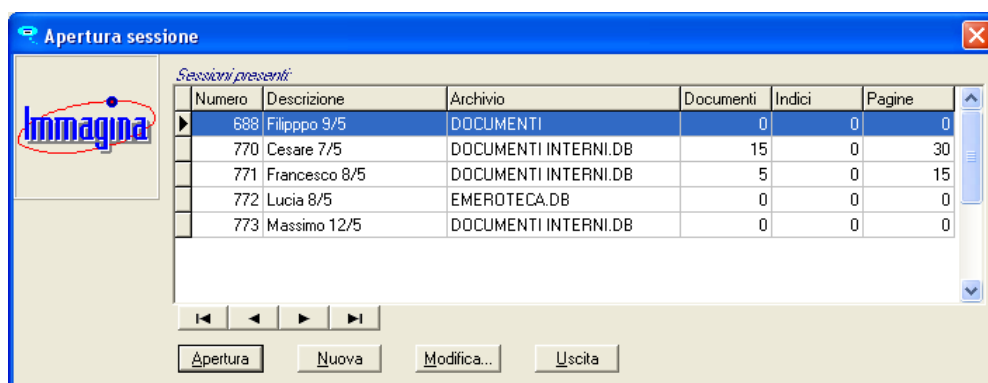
Apertura sessione

Immagina

Sessioni presenti

| Numero | Descrizione | Archivio | Documenti | Indici | Pagine |
|---|---|---|---|---|---|
| 688 | Filipppo 9/5 | DOCUMENTI | 0 | 0 | 0 |
| 770 | Cesare 7/5 | DOCUMENTI INTERNI.DB | 15 | 0 | 30 |
| 771 | Francesco 8/5 | DOCUMENTI INTERNI.DB | 5 | 0 | 15 |
| 772 | Lucia 8/5 | EMEROTECA.DB | 0 | 0 | 0 |
| 773 | Massimo 12/5 | DOCUMENTI INTERNI.DB | 0 | 0 | 0 |

Apertura Nuova Modifica... Uscita